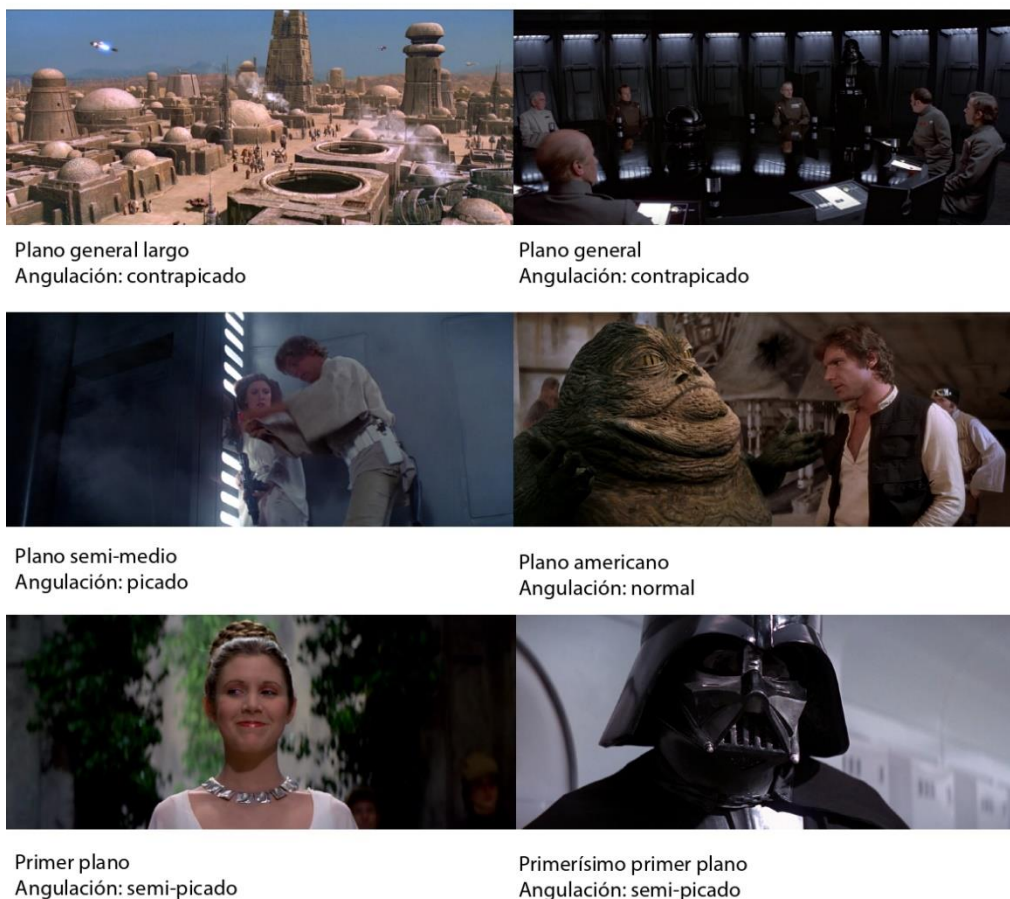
Plano general largo
Angulación: contrapicado

Plano general
Angulación: contrapicado

Plano semi-medio
Angulación: picado

Plano americano
Angulación: normal

Primer plano
Angulación: semi-picado

Primerísimo primer plano
Angulación: semi-picado